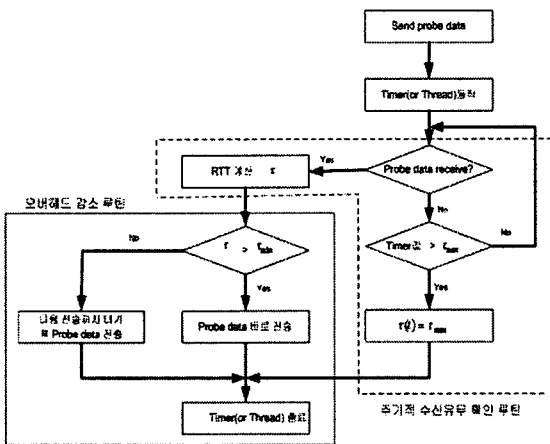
Send probe data

Timer(or Thread)동작

Probe data receive?

Yes

RTT 계산 τ

No

Timer값 > τ_max

No

Yes

τ(i) = τ_max

오버헤드 감소 루틴

τ > τ_min

No

Yes

다음 전송위치 더하기
& Probe data 전송

Probe data 바로 전송

Timer(or Thread) 종료

주기적 수신유무 확인 루틴